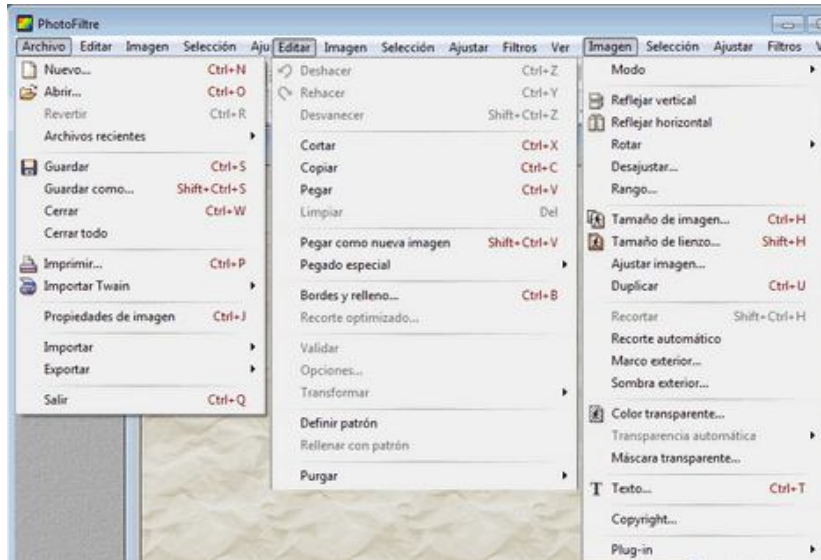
PhotoFiltre

Archivo Editar Imagen Selección Aju Editar Imagen Selección Ajustar Filtros Ver Imagen Selección Ajustar Filtros V

Nuevo... Ctrl+N
Abrir... Ctrl+O
Revertir Ctrl+R
Archivos recientes
Guardar Ctrl+S
Guardar como... Shift+Ctrl+S
Cerrar Ctrl+W
Cerrar todo
Imprimir... Ctrl+P
Importar Twain
Propiedades de imagen Ctrl+J
Importar
Exportar
Salir Ctrl+Q

Deshacer Ctrl+Z
Rehacer Ctrl+Y
Desvanecer Shift+Ctrl+Z
Cortar Ctrl+X
Copiar Ctrl+C
Pegar Ctrl+V
Limpiar Del
Pegar como nueva imagen Shift+Ctrl+V
Pegado especial
Bordes y relleno... Ctrl+B
Recorte optimizado...
Validar
Opciones...
Transformar
Definir patrón
Rellenar con patrón
Purgar

Modo
Reflejar vertical
Reflejar horizontal
Rotar
Desajustar...
Rango...
Tamaño de imagen... Ctrl+H
Tamaño de lienzo... Shift+H
Ajustar imagen...
Duplicar Ctrl+U
Recortar Shift+Ctrl+H
Recorte automático
Marco exterior...
Sombra exterior...
Color transparente...
Transparencia automática
Máscara transparente...
Texto... Ctrl+T
Copyright...
Plug-in